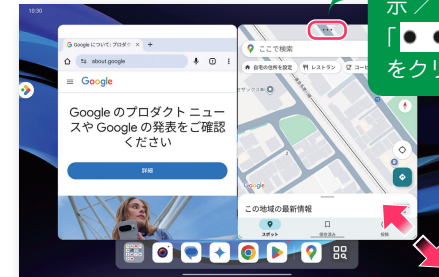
10:30

Google について | プロダクト
about.google
Google
Google のプロダクト ニュースや Google の発表をご確認ください
詳細

ここで検索
自宅の位置を設定
レストラン
Google
この地域の最新情報
スポット
保存
投稿

示 /
「● ●
をクリ